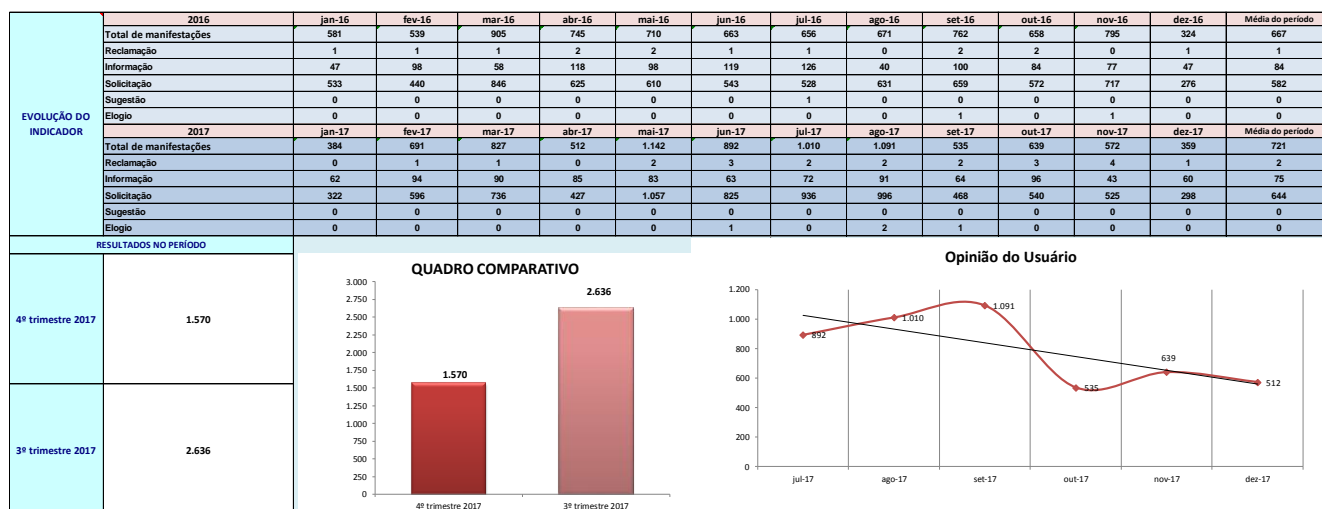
EVOLUÇÃO DO INDICADOR

| 2016 | jan-16 | fev-16 | mar-16 | abr-16 | mai-16 | jun-16 | jul-16 | ago-16 | set-16 | out-16 | nov-16 | dez-16 | Média do período |
|---|---|---|---|---|---|---|---|---|---|---|---|---|---|
| Total de manifestações | 581 | 539 | 905 | 745 | 710 | 663 | 656 | 671 | 762 | 658 | 795 | 324 | 667 |
| Reclamação | 1 | 1 | 1 | 2 | 2 | 1 | 1 | 0 | 2 | 2 | 0 | 1 | 1 |
| Informação | 47 | 98 | 58 | 118 | 98 | 119 | 126 | 40 | 100 | 84 | 77 | 47 | 84 |
| Solicitação | 533 | 440 | 846 | 625 | 610 | 543 | 528 | 631 | 659 | 572 | 717 | 276 | 582 |
| Sugestão | 0 | 0 | 0 | 0 | 0 | 0 | 1 | 0 | 0 | 0 | 0 | 0 | 0 |
| Elogio | 0 | 0 | 0 | 0 | 0 | 0 | 0 | 0 | 1 | 0 | 1 | 0 | 0 |
| 2017 | jan-17 | fev-17 | mar-17 | abr-17 | mai-17 | jun-17 | jul-17 | ago-17 | set-17 | out-17 | nov-17 | dez-17 | Média do período |
| Total de manifestações | 384 | 691 | 827 | 512 | 1.142 | 892 | 1.010 | 1.091 | 535 | 639 | 572 | 359 | 721 |
| Reclamação | 0 | 1 | 1 | 0 | 2 | 3 | 2 | 2 | 2 | 3 | 4 | 1 | 2 |
| Informação | 62 | 94 | 90 | 85 | 83 | 63 | 72 | 91 | 64 | 96 | 43 | 60 | 75 |
| Solicitação | 322 | 596 | 736 | 427 | 1.057 | 825 | 936 | 996 | 468 | 540 | 525 | 298 | 644 |
| Sugestão | 0 | 0 | 0 | 0 | 0 | 0 | 0 | 0 | 0 | 0 | 0 | 0 | 0 |
| Elogio | 0 | 0 | 0 | 0 | 0 | 1 | 0 | 2 | 1 | 0 | 0 | 0 | 0 |

RESULTADOS NO PERÍODO

| 4º trimestre 2017 | 1.570 |
|---|---|
| 3º trimestre 2017 | 2.636 |

QUADRO COMPARATIVO
3.000 2.750 2.500 2.250 2.000 1.750 1.500 1.250 1.000 750 500 250 0
1.570
2.636
4º trimestre 2017
3º trimestre 2017

Opinião do Usuário
1.200 1.000 800 600 400 200 0
892 1.010 1.091 535 639 512
jul-17 ago-17 set-17 out-17 nov-17 dez-17